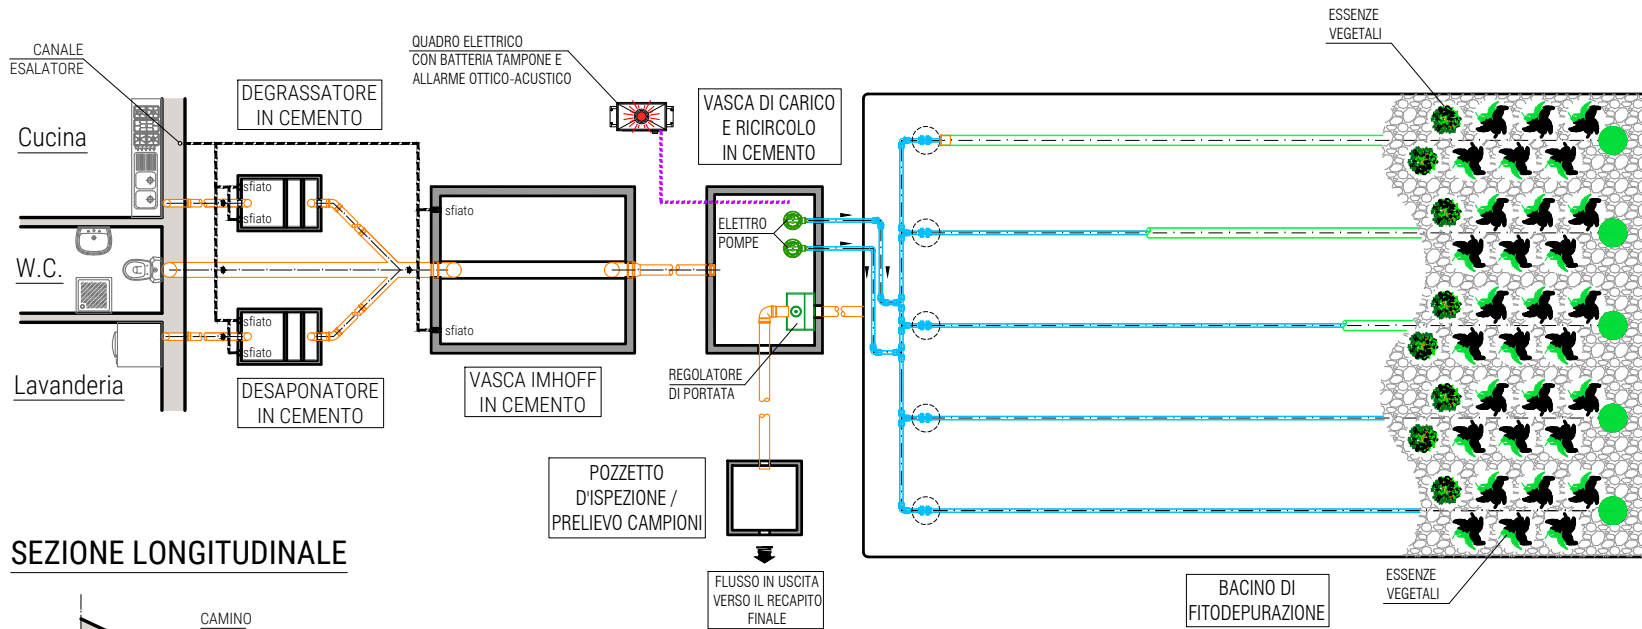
CANALE
ESALATORE

Cucina

W.C.

Lavanderia

DEGRASSATORE
IN CEMENTO

sfiato
sfiato

sfiato
sfiato

DESAPONATORE
IN CEMENTO

QUADRO ELETTRICO
CON BATTERIA TAMPONE E
ALLARME OTTICO-ACUSTICO

sfiato

sfiato

VASCA IMHOFF
IN CEMENTO

VASCA DI CARICO
E RICIRCOLO
IN CEMENTO

ELETTRO
POMPE

REGOLATORE
DI PORTATA

POZZETTO
D'ISPEZIONE /
PRELIEVO CAMPIONI

FLUSSO IN USCITA
VERSO IL RECAPITO
FINALE

ESSENZE
VEGETALI

ESSENZE
VEGETALI

BACINO DI
FITODEPURAZIONE

SEZIONE LONGITUDINALE

CAMINO